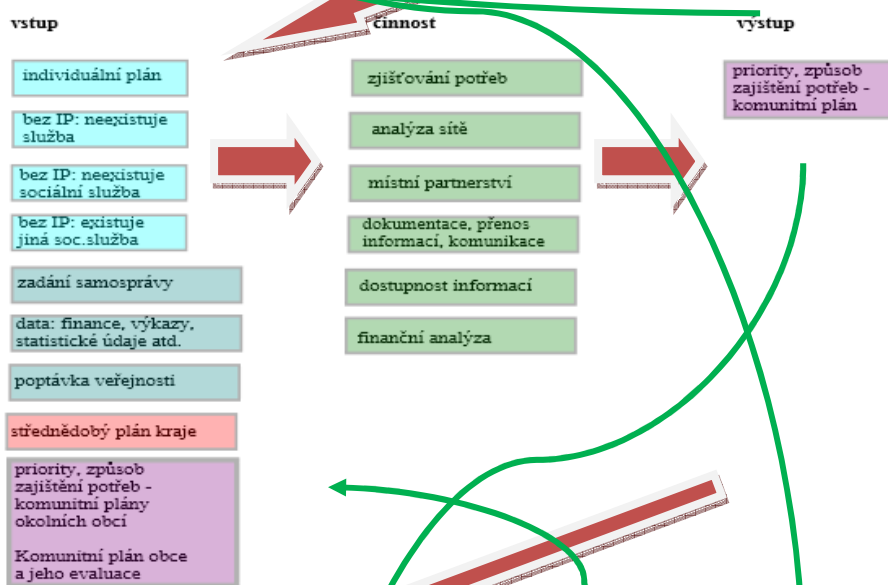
vstup

individuální plán

bez IP: neexistuje služba

bez IP: neexistuje sociální služba

bez IP: existuje jiná soc.služba

zadání samosprávy

data: finance, výkazy, statistické údaje atd.

poptávka veřejnosti

střednědobý plán kraje

priority, způsob zajištění potřeb - komunitní plány okolních obcí

Komunitní plán obce a jeho evaluace

činnost

zjišťování potřeb

analýza sítě

místní partnerství

dokumentace, přenos informací, komunikace

dostupnost informací

finanční analýza

výstup

priority, způsob zajištění potřeb - komunitní plán